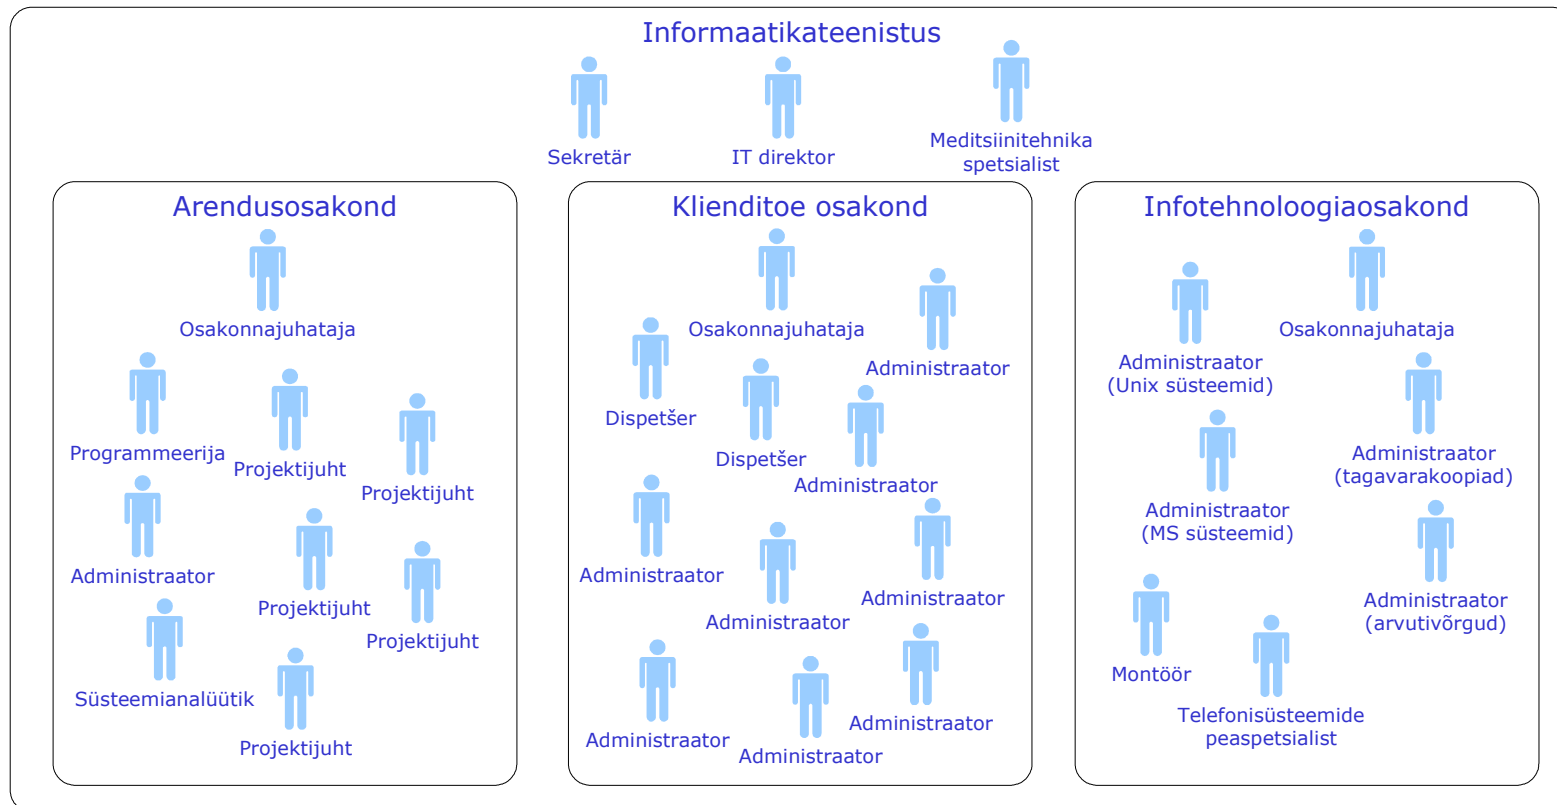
Informaatikateenistus

Sekretär

IT direktor

Meditsiinitehnika spetsialist

Arendusosakond

Osakonnajuhataja

Programmeerija

Projektijuht

Projektijuht

Administraator

Projektijuht

Projektijuht

Süsteemianalüütik

Projektijuht

Klienditoe osakond

Osakonnajuhataja

Administraator

Dispetšer

Dispetšer

Administraator

Administraator

Administraator

Administraator

Administraator

Administraator

Administraator

Infotehnoloogiaosakond

Administraator (Unix süsteemid)

Osakonnajuhataja

Administraator (tagavarakoopiad)

Administraator (MS süsteemid)

Administraator (arvutivõrgud)

Montöör

Telefonisüsteemide peaspetsialist